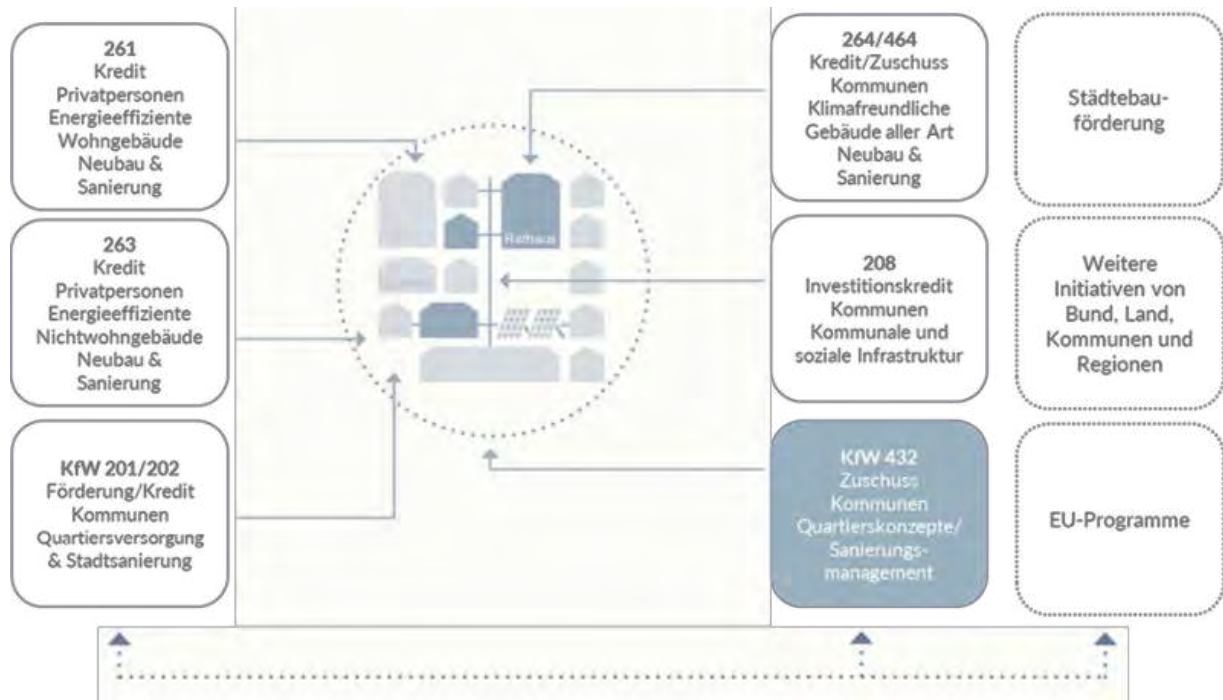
261
Kredit
Privatpersonen
Energieeffiziente
Wohngebäude
Neubau &
Sanierung

263
Kredit
Privatpersonen
Energieeffiziente
Nichtwohngebäude
Neubau &
Sanierung

KfW 201/202
Förderung/Kredit
Kommunen
Quartiersversorgung
& Stadtsanierung

Rathaus

264/464
Kredit/Zuschuss
Kommunen
Klimafreundliche
Gebäude aller Art
Neubau &
Sanierung

208
Investitionskredit
Kommunen
Kommunale und
soziale Infrastruktur

KfW 432
Zuschuss
Kommunen
Quartierskonzepte/
Sanierungsmanagement

Städtebauförderung

Weitere
Initiativen von
Bund, Land,
Kommunen und
Regionen

EU-Programme